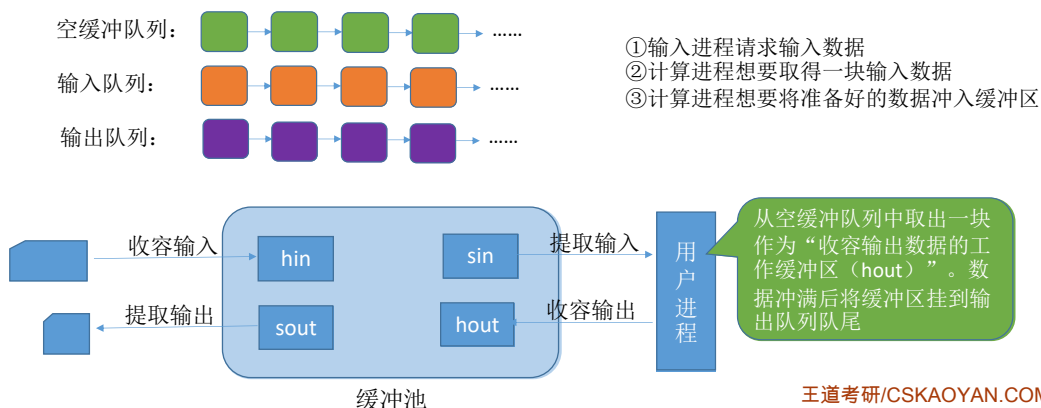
空缓冲队列： ......

输入队列： ......

输出队列： ......

①输入进程请求输入数据
②计算进程想要取得一块输入数据
③计算进程想要将准备好的数据冲入缓冲区

收容输入

hin

sin

提取输入

用户进程

从空缓冲队列中取出一块作为“收容输出数据的工作缓冲区（hout）”。数据冲满后将缓冲区挂到输出队列队尾

提取输出

sout

hout

收容输出

缓冲池

王道考研/CSKAOYAN.COM